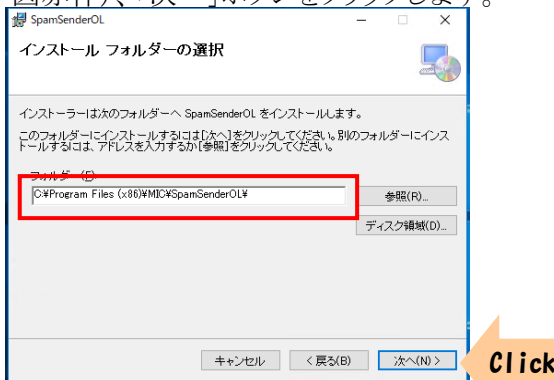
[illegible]「次へ」ボタンをクリックします。

SpamSenderOL

インストール フォルダーの選択

インストーラーは次のフォルダーへ SpamSenderOL をインストールします。

このフォルダーにインストールするには[次へ]をクリックしてください。別のフォルダーにインストールするには、アドレスを入力するか[参照]をクリックしてください。

フォルダー(F):

C:¥Program Files (x86)¥MIC¥SpamSenderOL¥

参照(R)...

ディスク領域(D)...

キャンセル

< 戻る(B)

次へ(N) >

Click